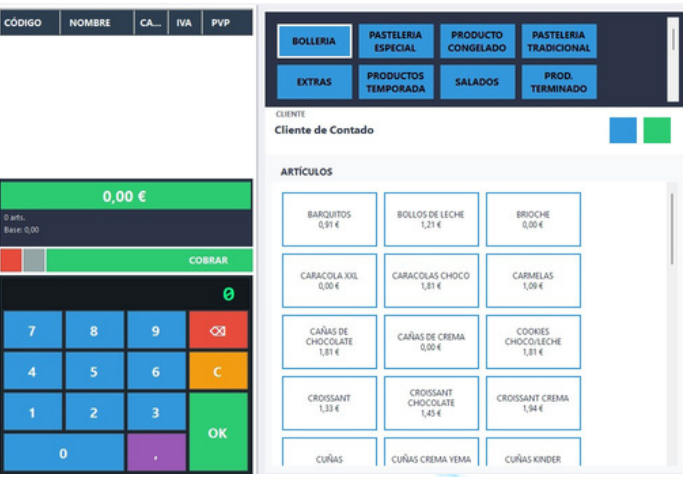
| CÓDIGO | NOMBRE | CA... | IVA | PVP |
|---|---|---|---|---|

0,00 €

0 arts.
Base: 0,00

COBRAR

0

7 8 9 ⌫
4 5 6 C
1 2 3 OK
0 ,

BOLLERIA
PASTELERIA ESPECIAL
PRODUCTO CONGELADO
PASTELERIA TRADICIONAL
EXTRAS
PRODUCTOS TEMPORADA
SALADOS
PROD. TERMINADO

CLIENTE
Cliente de Contado

ARTÍCULOS

BARQUITOS
0,91 €

BOLLOS DE LECHE
1,21 €

BRIOCHE
0,00 €

CARACOLA XXL
0,00 €

CARACOLAS CHOCO
1,81 €

CARMELAS
1,09 €

CAÑAS DE CHOCOLATE
1,81 €

CAÑAS DE CREMA
0,00 €

COOKIES CHOCO/LECHE
1,81 €

CROISSANT
1,33 €

CROISSANT CHOCOLATE
1,45 €

CROISSANT CREMA
1,94 €

CUÑAS

CUÑAS CREMA YEMA

CUÑAS KINDER